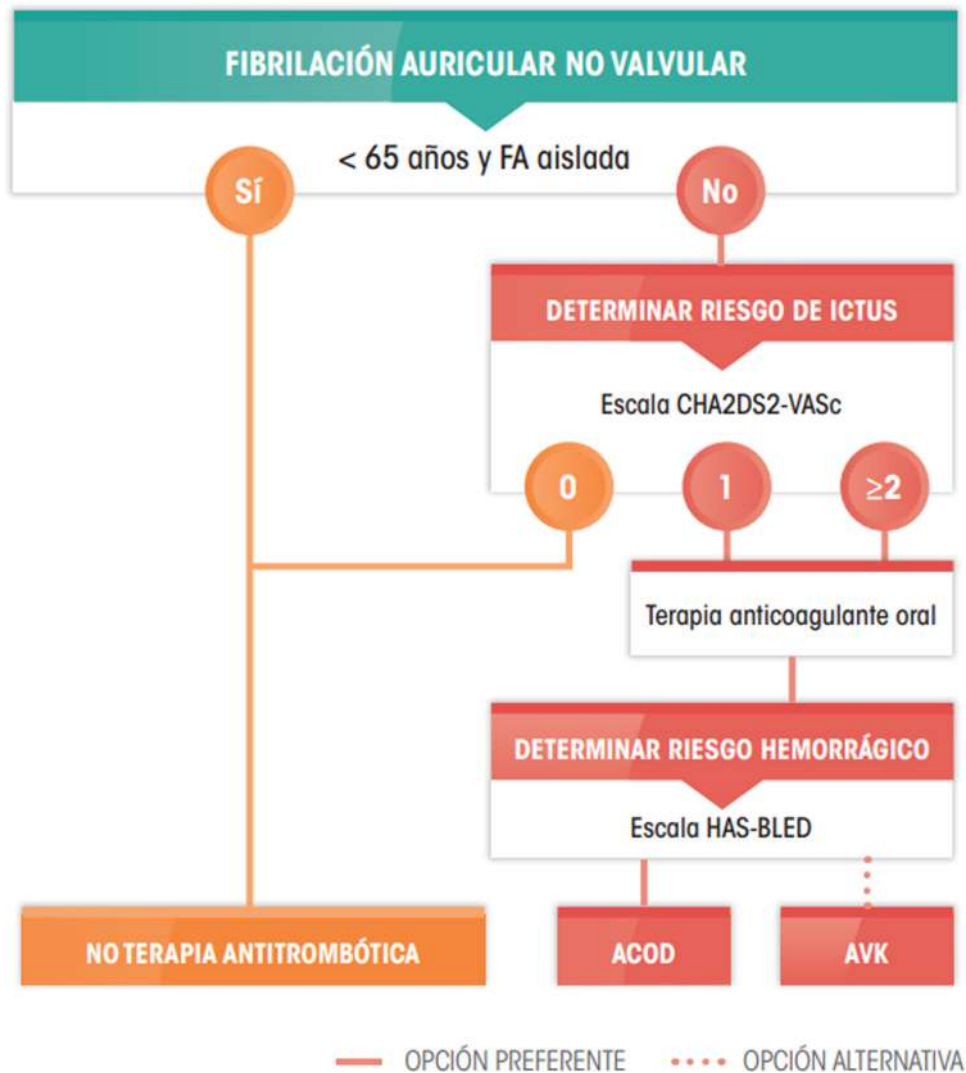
FIBRILACIÓN AURICULAR NO VALVULAR

< 65 años y FA aislada

Sí

No

DETERMINAR RIESGO DE ICTUS

Escala CHA2DS2-VASc

0

1

≥2

Terapia anticoagulante oral

DETERMINAR RIESGO HEMORRÁGICO

Escala HAS-BLED

NO TERAPIA ANTITROMBÓTICA

ACOD

AVK

OPCIÓN PREFERENTE

OPCIÓN ALTERNATIVA